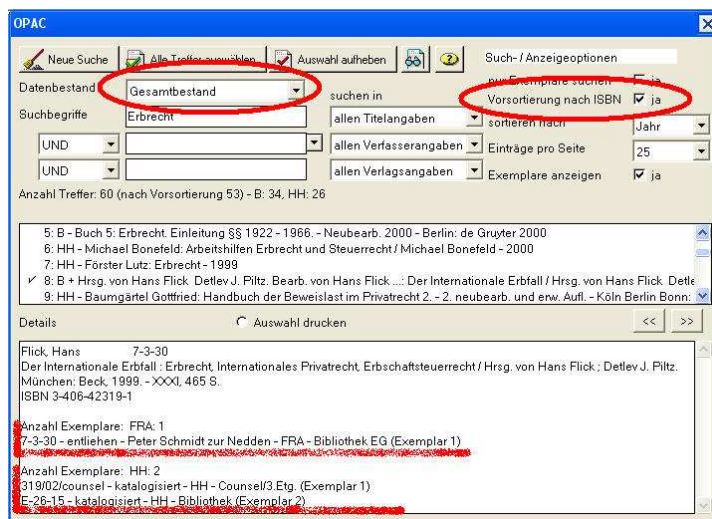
OPAC

Neue Suche | Alle Treffer auswählen | Auswahl aufheben

Such- / Anzeigeoptionen

Datenbestand: Gesamtbestand

nur Exemplare suchen ☐ ja

Vorsortierung nach ISBN ☑ ja

Suchbegriffe: Erbrecht | suchen in: allen Titelangaben | sortieren nach: Jahr

UND | allen Verfasserangaben | Einträge pro Seite: 25

UND | allen Verlagsangaben | Exemplare anzeigen ☑ ja

Anzahl Treffer: 60 (nach Vorsortierung 53) - B: 34, HH: 26

5: B - Buch 5: Erbrecht. Einleitung §§ 1922 - 1966. - Neubearb. 2000 - Berlin: de Gruyter 2000
6: HH - Michael Bonefeld: Arbeitshilfen Erbrecht und Steuerrecht / Michael Bonefeld - 2000
7: HH - Förster Lutz: Erbrecht - 1999
✓ 8: B + Hrsg. von Hans Flick Detlev J. Piltz. Bearb. von Hans Flick ...: Der Internationale Erbfall / Hrsg. von Hans Flick Detle
9: HH - Baumgärtel Gottfried: Handbuch der Beweislast im Privatrecht 2. - 2. neubearb. und erw. Aufl. - Köln Berlin Bonn:

Details ○ Auswahl drucken << >>

Flick, Hans 7-3-30
Der Internationale Erbfall : Erbrecht, Internationales Privatrecht, Erbschaftsteuerrecht / Hrsg. von Hans Flick ; Detlev J. Piltz. München: Beck, 1999. - XXXI, 465 S.
ISBN 3-406-42319-1

Anzahl Exemplare: FRA: 1
7-3-30 - entliehen - Peter Schmidt zur Nedden - FRA - Bibliothek EG (Exemplar 1)

Anzahl Exemplare: HH: 2
319/02/counsel - katalogisiert - HH - Counsel/3.Etg. (Exemplar 1)
E-26-15 - katalogisiert - HH - Bibliothek (Exemplar 2)